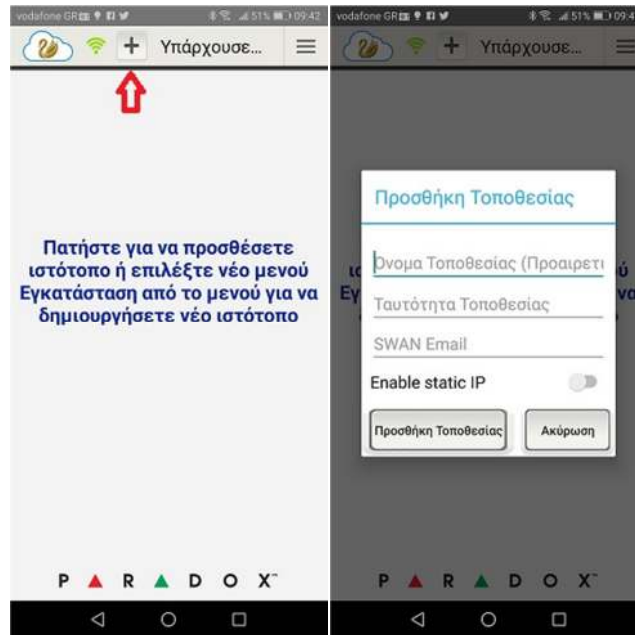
vodafone GR 51% 09:42

Υπάρχουσε...

Πατήστε για να προσθέσετε ιστότοπο ή επιλέξτε νέο μενού Εγκατάσταση από το μενού για να δημιουργήσετε νέο ιστότοπο

PARADOX

vodafone GR 51% 09:4

Υπάρχουσε...

Προσθήκη Τοποθεσίας

Όνομα Τοποθεσίας (Προαιρετι

Ταυτότητα Τοποθεσίας

SWAN Email

Enable static IP

Προσθήκη Τοποθεσίας

Ακύρωση

PARADOX